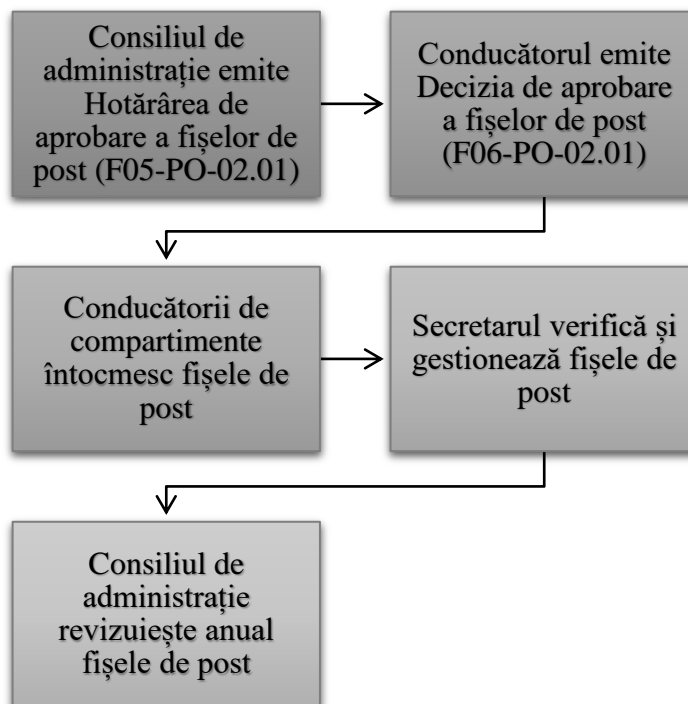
Consiliul de administrație emite Hotărârea de aprobare a fișelor de post (F05-PO-02.01)

Conducătorul emite Decizia de aprobare a fișelor de post (F06-PO-02.01)

Conducătorii de compartimente întocmesc fișele de post

Secretarul verifică și gestionează fișele de post

Consiliul de administrație revizuiește anual fișele de post